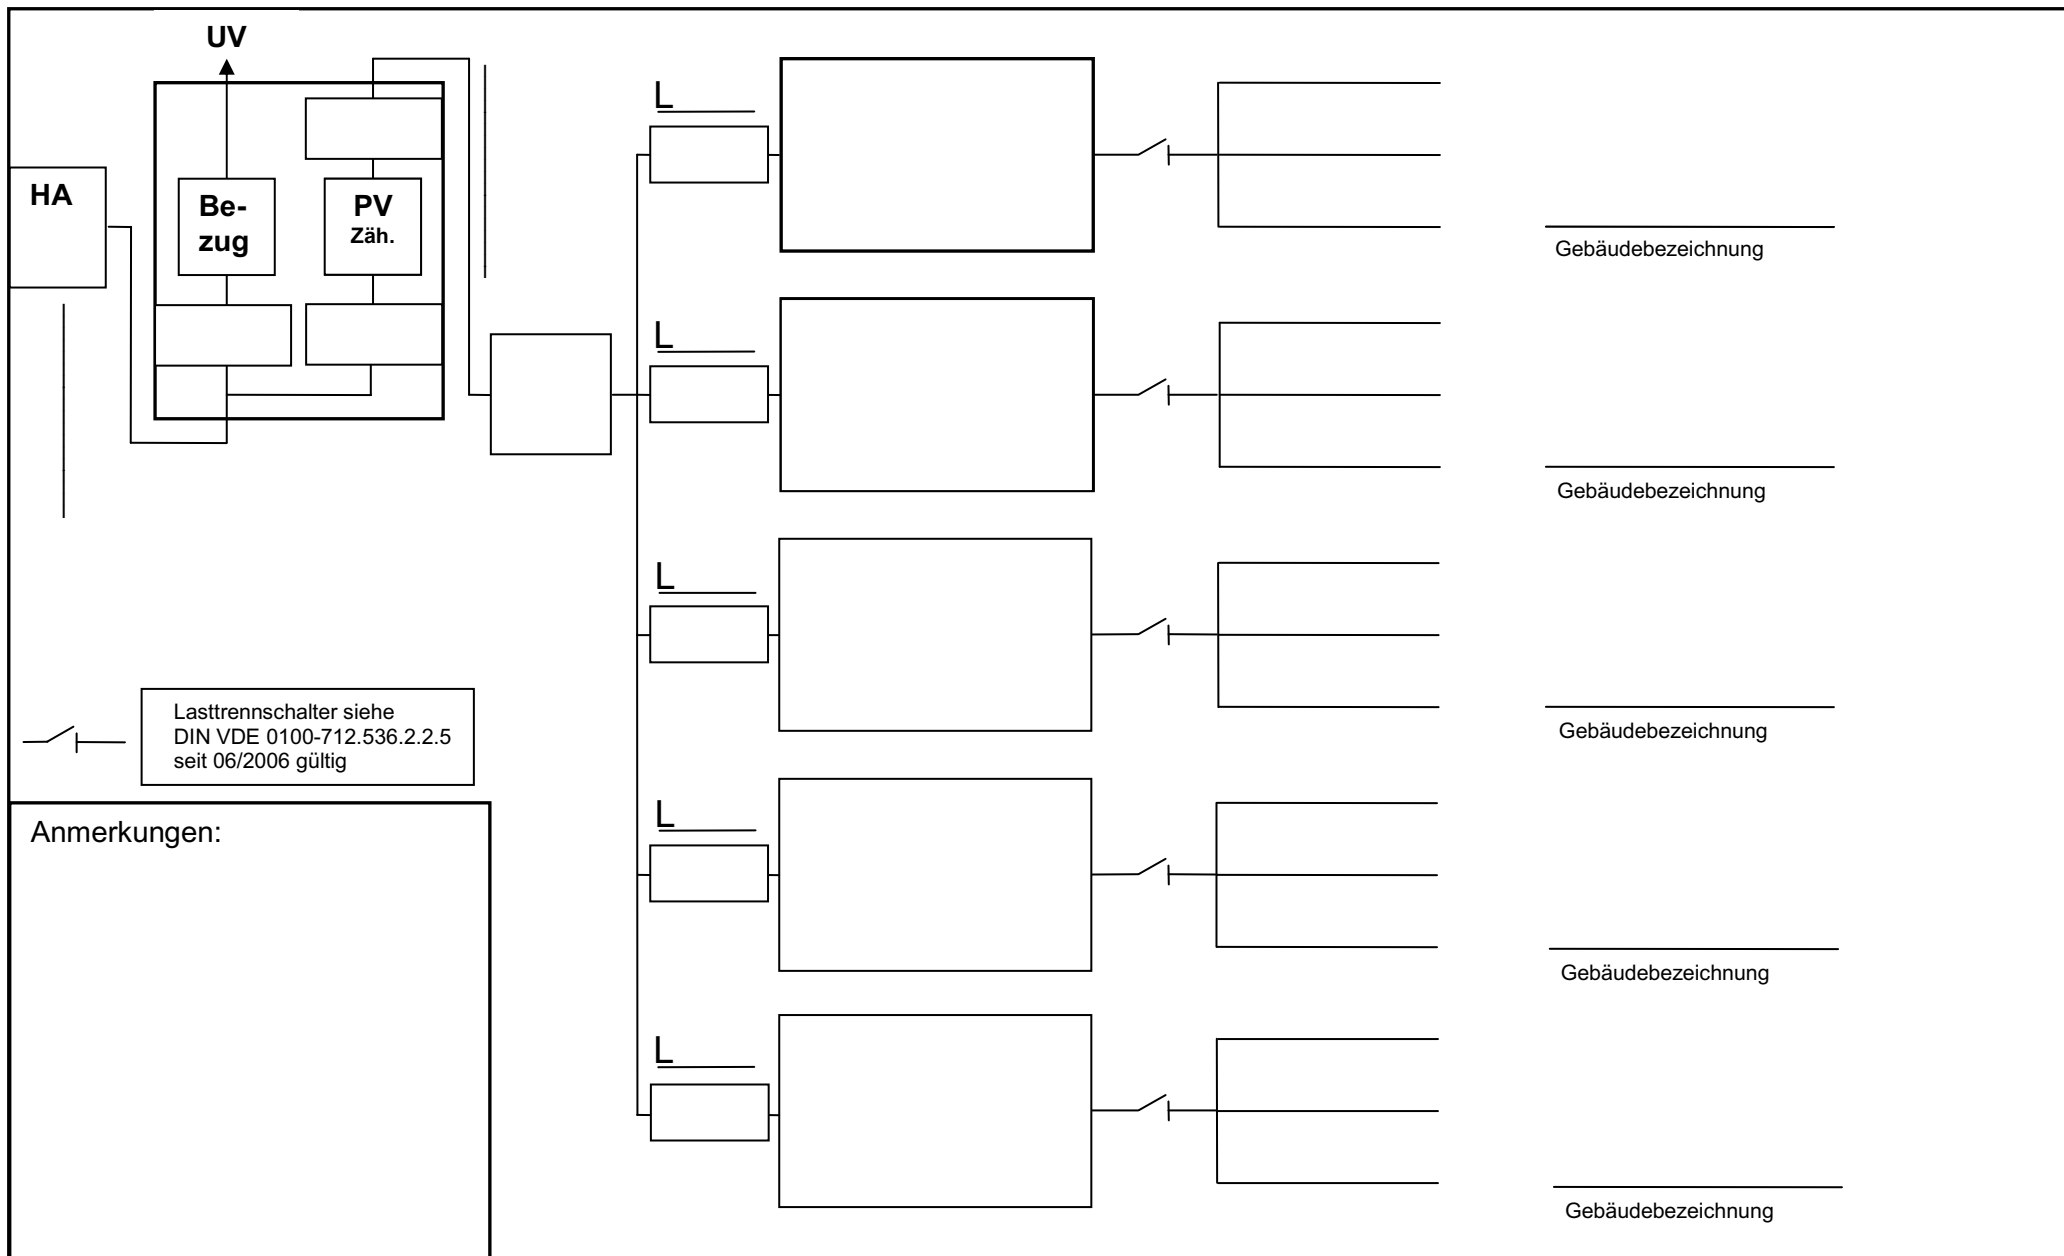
UV

HA

Be-
zug

PV
Zäh.

L

Gebäudebezeichnung

L

Gebäudebezeichnung

L

Gebäudebezeichnung

L

Gebäudebezeichnung

L

Gebäudebezeichnung

Lasttrennschalter siehe
DIN VDE 0100-712.536.2.2.5
seit 06/2006 gültig

Anmerkungen: